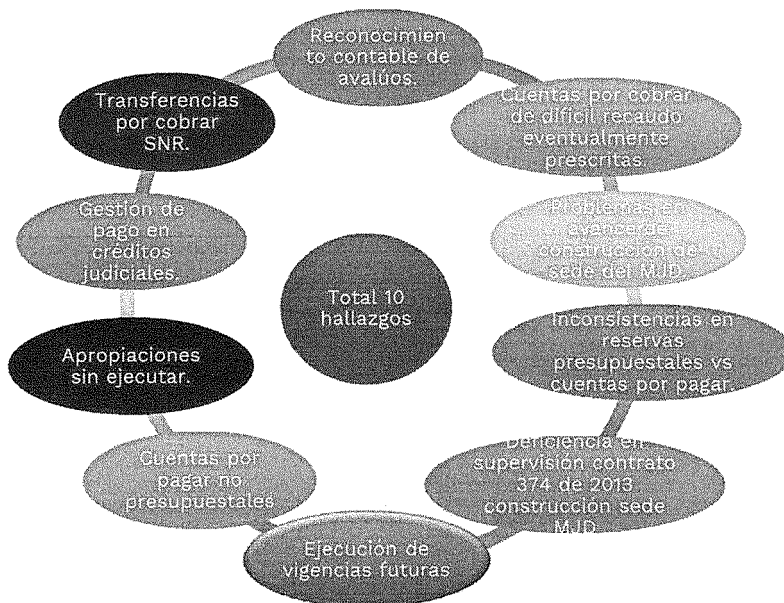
Reconocimiento contable de avalúos.

Cuentas por cobrar de difícil recaudo eventualmente prescritas.

Problemas en avance de construcción de sede del MJD.

Inconsistencias en reservas presupuestales vs cuentas por pagar.

Deficiencia en supervisión contrato 374 de 2013 construcción sede MJD.

Ejecución de vigencias futuras

Cuentas por pagar no presupuestales

Apropiaciones sin ejecutar.

Gestión de pago en créditos judiciales.

Transferencias por cobrar SNR.

Total 10 hallazgos